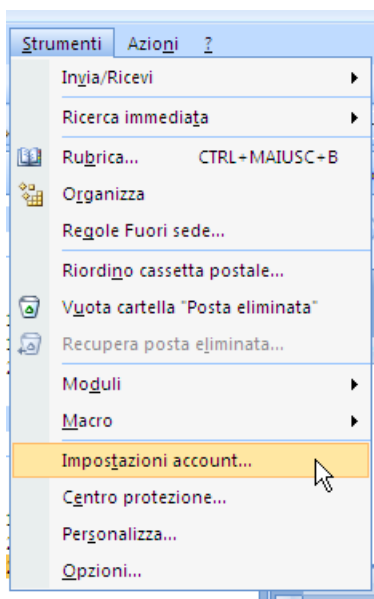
Strumenti Azioni ?

Invia/Ricevi

Ricerca immediata

Rubrica... CTRL+MAIUSC+B

Organizza

Regole Fuori sede...

Riordino cassetta postale...

Vuota cartella "Posta eliminata"

Recupera posta eliminata...

Moduli

Macro

Impostazioni account...

Centro protezione...

Personalizza...

Opzioni...